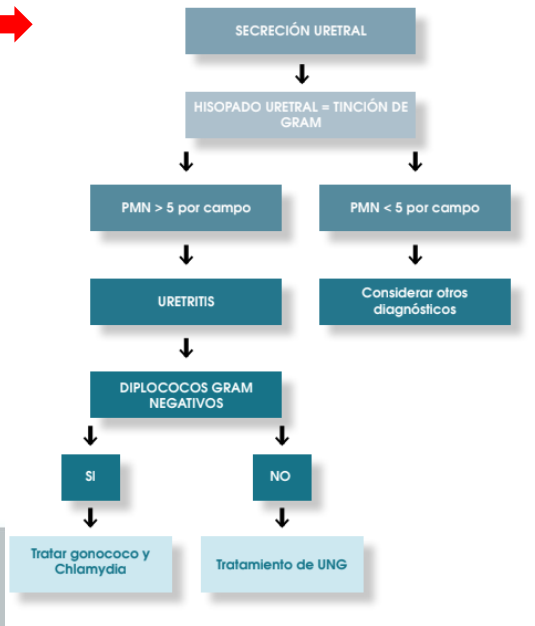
SECRECIÓN URETRAL

HISOPADO URETRAL = TINCIÓN DE GRAM

PMN > 5 por campo

PMN < 5 por campo

URETRITIS

Considerar otros diagnósticos

DIPLOCOCOS GRAM NEGATIVOS

SI

NO

Tratar gonococo y Chlamydia

Tratamiento de UNG